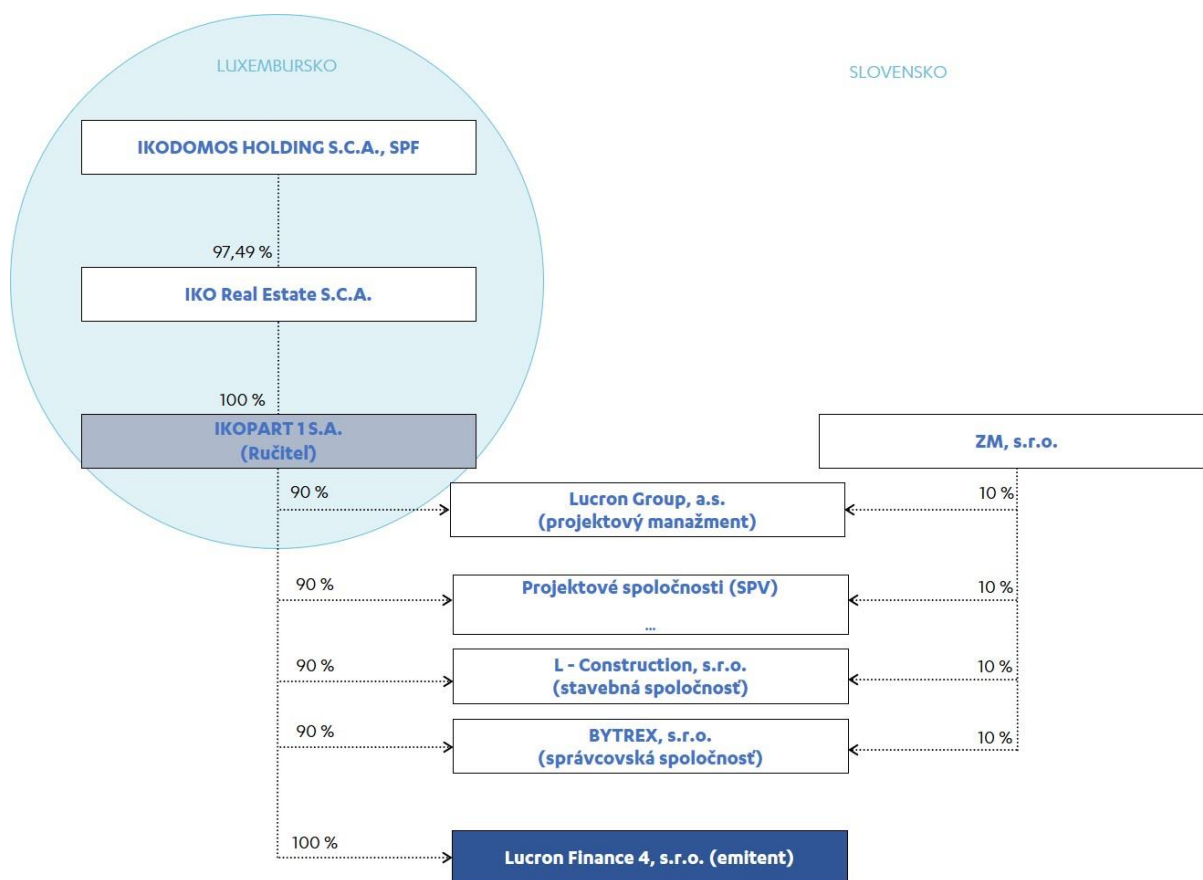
LUXEMBURSKO

SLOVENSKO

IKODOMOS HOLDING S.C.A., SPF

97,49 %

IKO Real Estate S.C.A.

100 %

IKOPART 1 S.A.
(Ručiteľ)

ZM, s.r.o.

90 %

Lucron Group, a.s.
(projektový manažment)

10 %

90 %

Projektové spoločnosti (SPV)
...

10 %

90 %

L - Construction, s.r.o.
(stavebná spoločnosť)

10 %

90 %

BYTREX, s.r.o.
(správcovská spoločnosť)

10 %

100 %

Lucron Finance 4, s.r.o. (emitent)